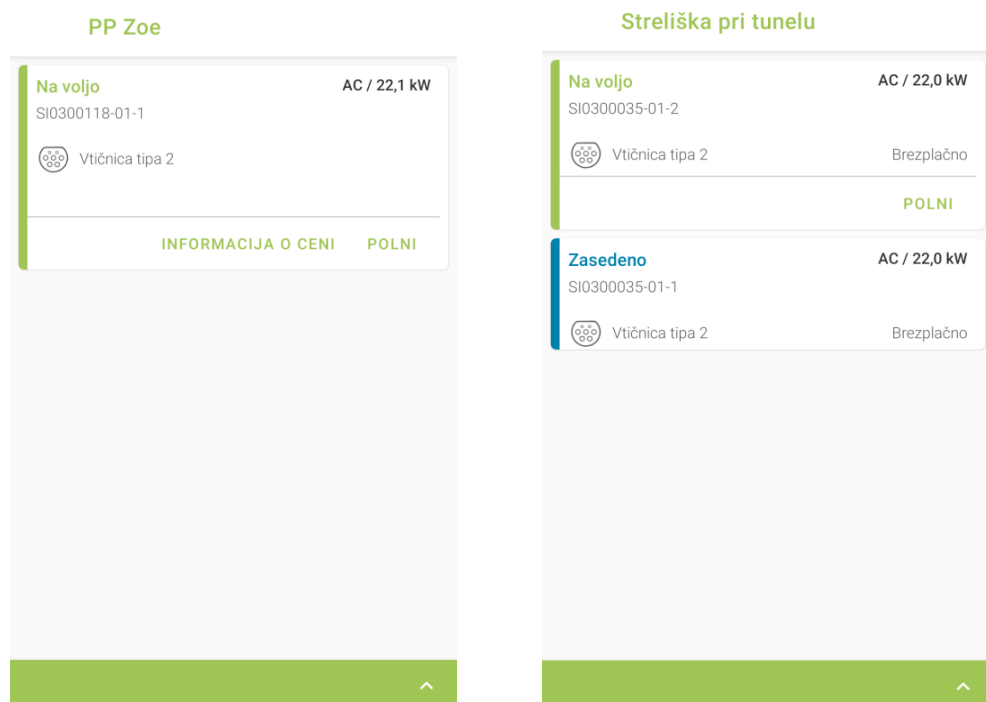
PP Zoe

Na voljo
AC / 22,1 kW
SI0300118-01-1

Vtičnica tipa 2

INFORMACIJA O CENI POLNI

Streliška pri tunelu

Na voljo
AC / 22,0 kW
SI0300035-01-2

Vtičnica tipa 2
Brezplačno

POLNI

Zasedeno
AC / 22,0 kW
SI0300035-01-1

Vtičnica tipa 2
Brezplačno